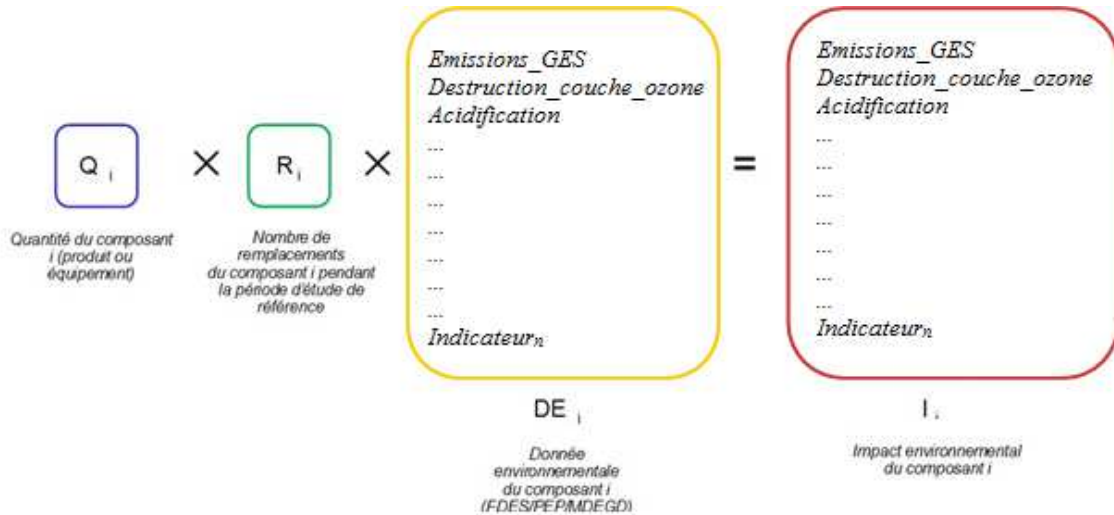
$Q_i$ × $R_i$ ×

Emissions_GES
Destruction_couche_ozone
Acidification
...
...
...
...
...
...
...
Indicateur$_n$

=

Emissions_GES
Destruction_couche_ozone
Acidification
...
...
...
...
...
...
...
Indicateur$_n$

Quantité du composant i (produit ou équipement)

Nombre de remplacements du composant i pendant la période d'étude de référence

$DE_i$

Donnée environnementale du composant i (FDES/PEP/MDEGD)

$I_i$

Impact environnemental du composant i